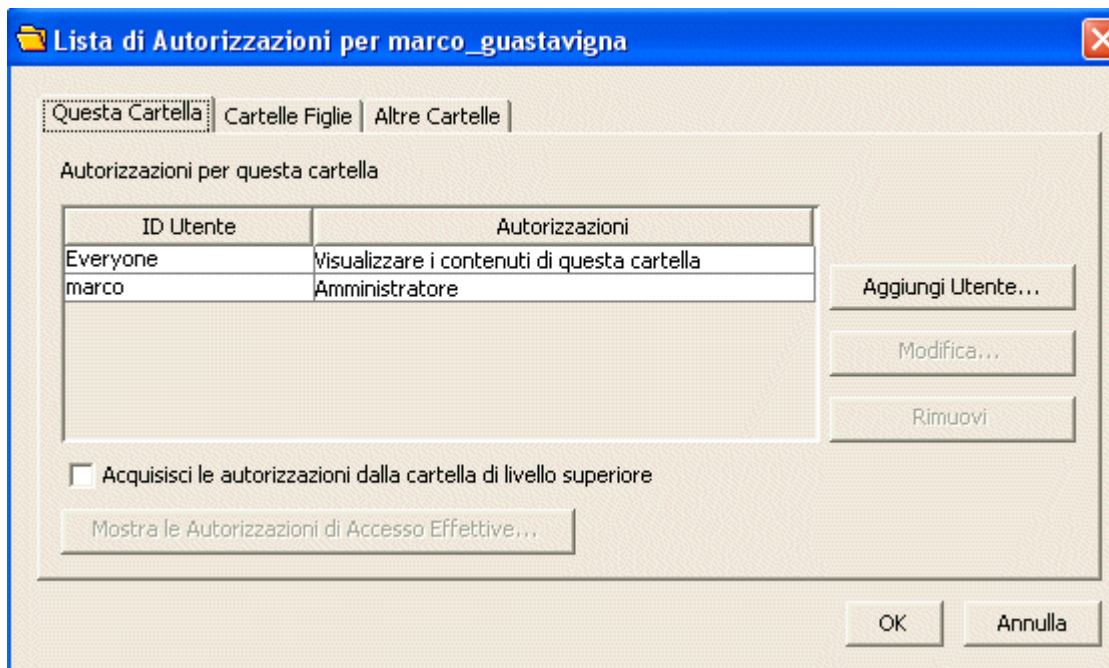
Lista di Autorizzazioni per marco_guastavigna

Questa Cartella | Cartelle Figlie | Altre Cartelle

Autorizzazioni per questa cartella

| ID Utente | Autorizzazioni |
|---|---|
| Everyone | Visualizzare i contenuti di questa cartella |
| marco | Amministratore |

Aggiungi Utente...

Modifica...

Rimuovi

Acquisisci le autorizzazioni dalla cartella di livello superiore

Mostra le Autorizzazioni di Accesso Effettive...

OK

Annulla